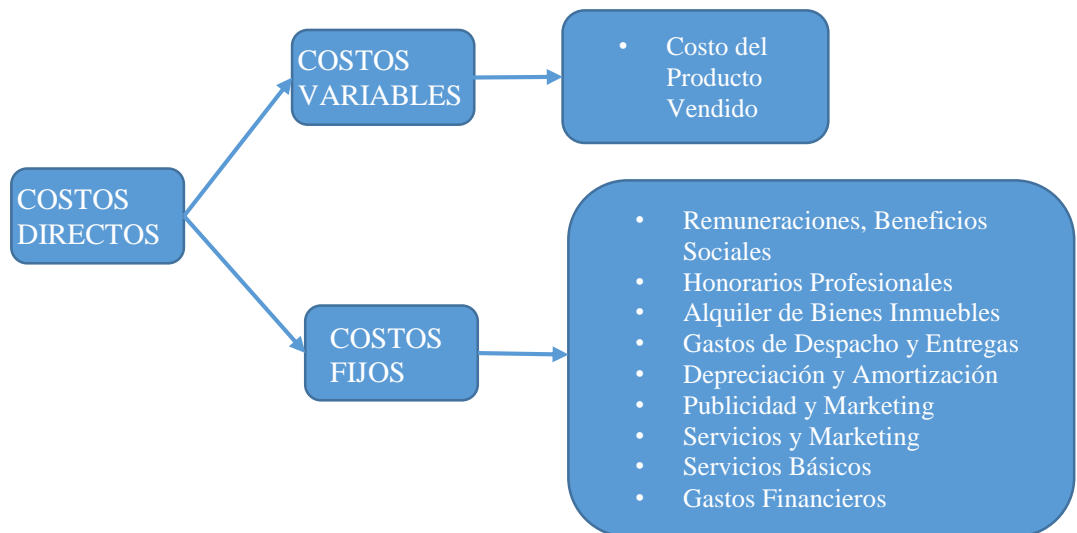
COSTOS DIRECTOS

COSTOS VARIABLES

- Costo del Producto Vendido

COSTOS FIJOS

- Remuneraciones, Beneficios Sociales
- Honorarios Profesionales
- Alquiler de Bienes Inmuebles
- Gastos de Despacho y Entregas
- Depreciación y Amortización
- Publicidad y Marketing
- Servicios y Marketing
- Servicios Básicos
- Gastos Financieros